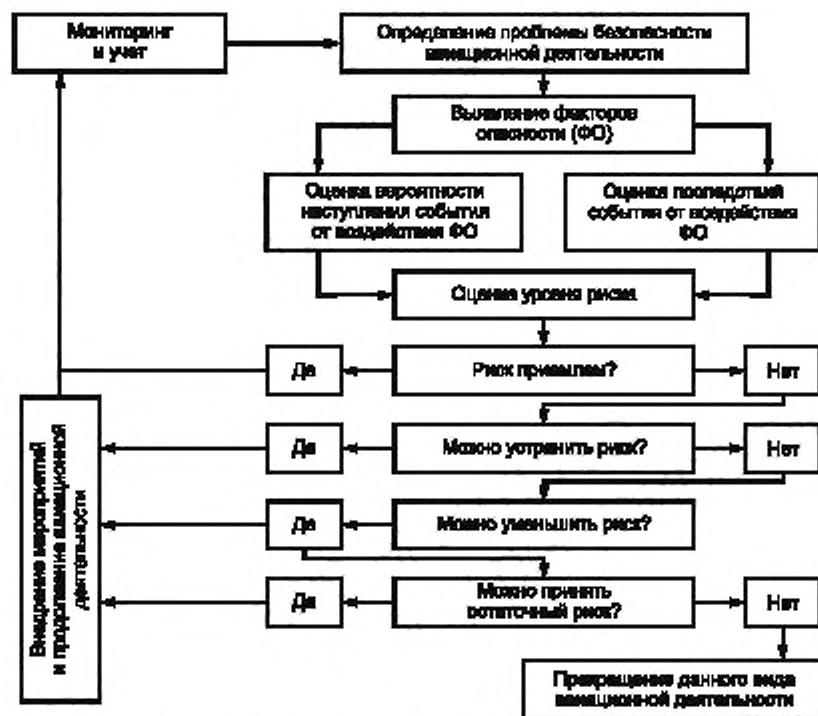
Мониторинг и учет

Определение проблемы безопасности авиационной деятельности

Выявление факторов опасности (ФО)

Оценка вероятности наступления события от воздействия ФО

Оценка последствий события от воздействия ФО

Оценка уровня риска

Да

Риск приемлем?

Нет

Внедрение мероприятий и продолжение авиационной деятельности

Да

Можно устранить риск?

Нет

Да

Можно уменьшить риск?

Да

Можно принять остаточный риск?

Нет

Прекращение данного вида авиационной деятельности